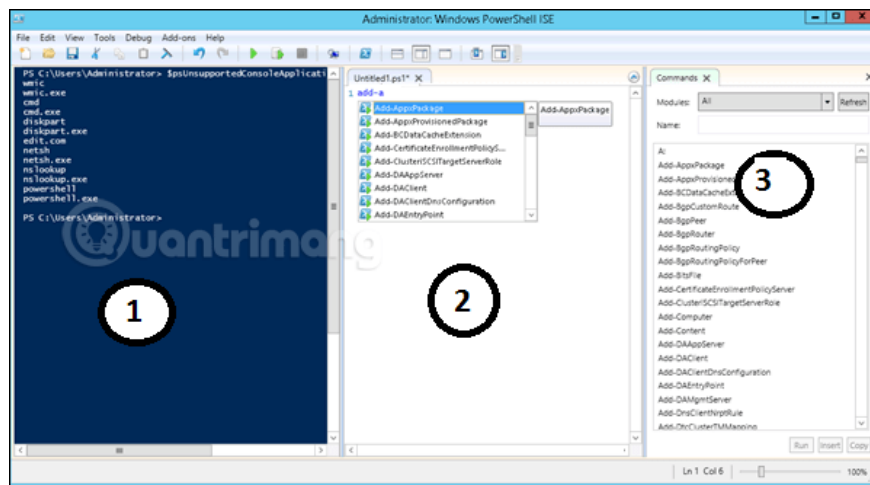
Administrator: Windows PowerShell ISE

File Edit View Tools Debug Add-ons Help

PS C:\Users\Administrator> $psUnsupportedConsoleApplicati
wmic
wmic.exe
cmd
cmd.exe
diskpart
diskpart.exe
edit.com
netsh
netsh.exe
nslookup
nslookup.exe
powershell
powershell.exe

PS C:\Users\Administrator>

Untitled1.ps1*

1 add-a

Add-AppxPackage
Add-AppxProvisionedPackage
Add-BCDataCacheExtension
Add-CertificateEnrollmentPolicyS...
Add-ClusteriSCSITargetServerRole
Add-DAAppServer
Add-DAClient
Add-DAClientDnsConfiguration
Add-DAEntryPoint

Add-AppxPackage

Commands

Modules: All

Refresh

Name:

A:
Add-AppxPackage
Add-AppxProvisione
Add-BCDataCacheExt
Add-BgpCustomRoute
Add-BgpPeer
Add-BgpRouter
Add-BgpRoutingPolicy
Add-BgpRoutingPolicyForPeer
Add-BitsFile
Add-CertificateEnrollmentPolicyServer
Add-ClusteriSCSITargetServerRole
Add-Computer
Add-Content
Add-DAAppServer
Add-DAClient
Add-DAClientDnsConfiguration
Add-DAEntryPoint
Add-DAMgmtServer
Add-DnsClientNrptRule
Add-DtcClusterTMMapping

Run Insert Copy

Ln 1 Col 6

100%

1

2

3

uantrimang